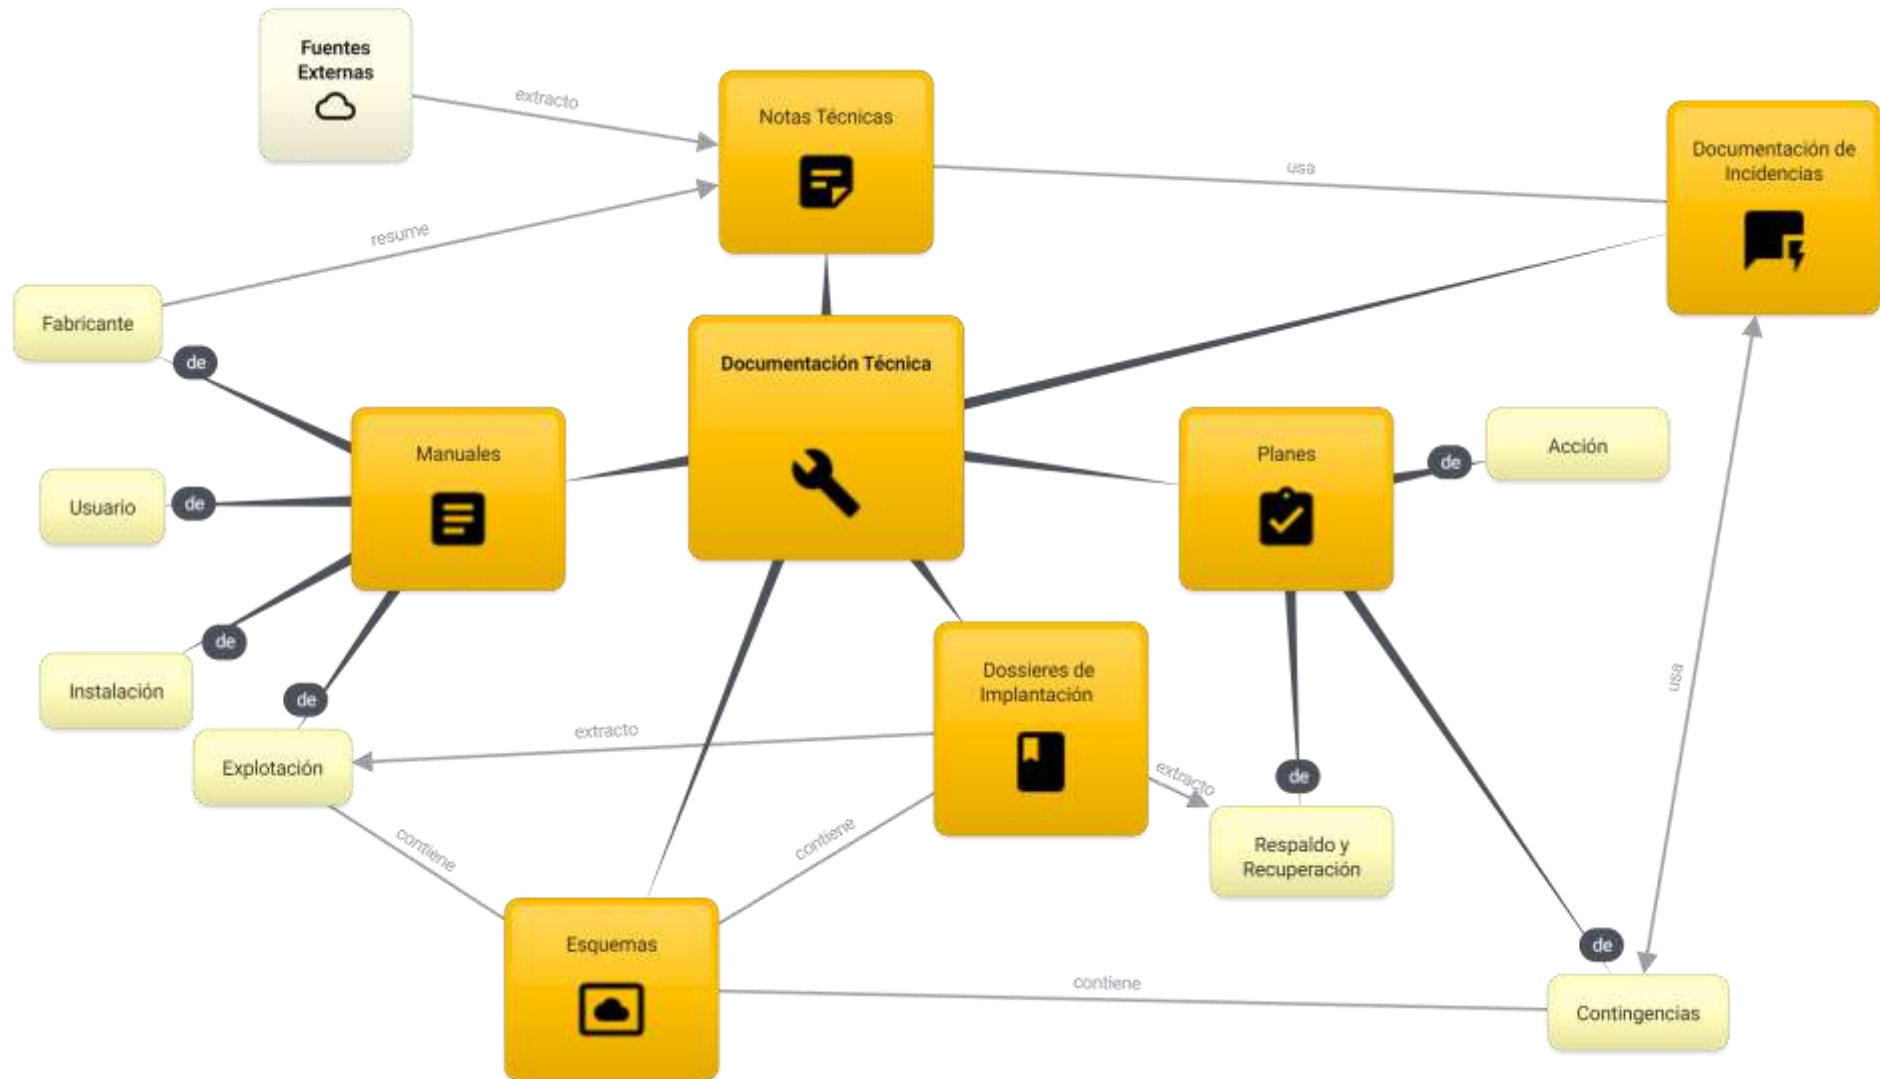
Fuentes Externas

extracto

Notas Técnicas

usa

Documentación de Incidencias

resume

Fabricante

de

Documentación Técnica

Manuales

Planes

de

Acción

Usuario

de

de

Instalación

de

Dossieres de Implantación

extracto

Explotación

extracto

de

Respaldo y Recuperación

usa

contiene

contiene

Esquemas

contiene

de

Contingencias